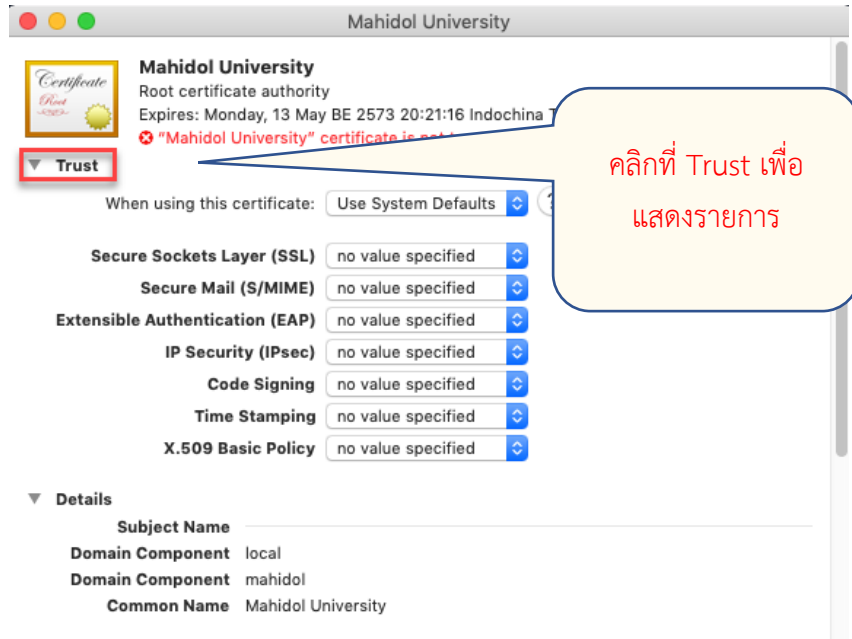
Mahidol University

Certificate
Root

Mahidol University
Root certificate authority
Expires: Monday, 13 May BE 2573 20:21:16 Indochina T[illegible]
"Mahidol University" certificate is not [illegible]

คลิกที่ Trust เพื่อแสดงรายการ

Trust

When using this certificate: Use System Defaults

Secure Sockets Layer (SSL) no value specified
Secure Mail (S/MIME) no value specified
Extensible Authentication (EAP) no value specified
IP Security (IPsec) no value specified
Code Signing no value specified
Time Stamping no value specified
X.509 Basic Policy no value specified

Details
Subject Name
Domain Component local
Domain Component mahidol
Common Name Mahidol University